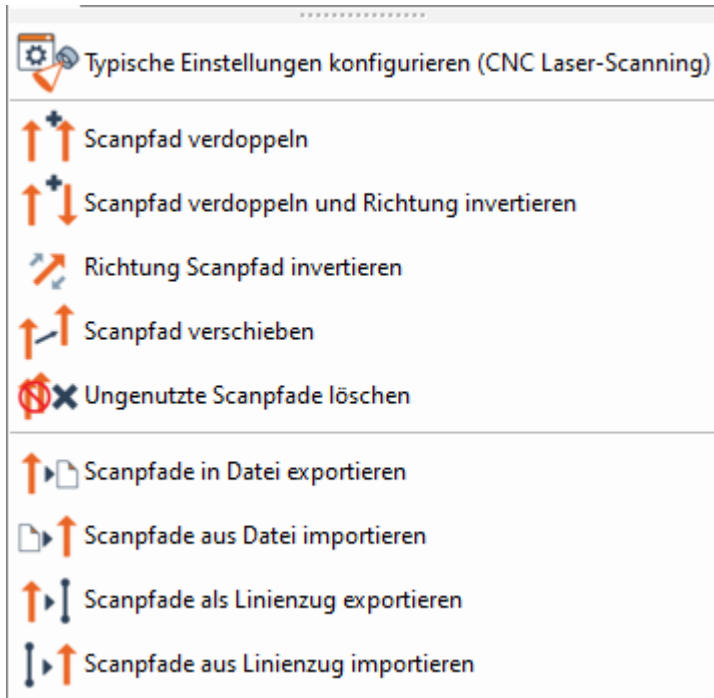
Typische Einstellungen konfigurieren (CNC Laser-Scanning)

Scanpfad verdoppeln

Scanpfad verdoppeln und Richtung invertieren

Richtung Scanpfad invertieren

Scanpfad verschieben

Ungenutzte Scanpfade löschen

Scanpfade in Datei exportieren

Scanpfade aus Datei importieren

Scanpfade als Linienzug exportieren

Scanpfade aus Linienzug importieren